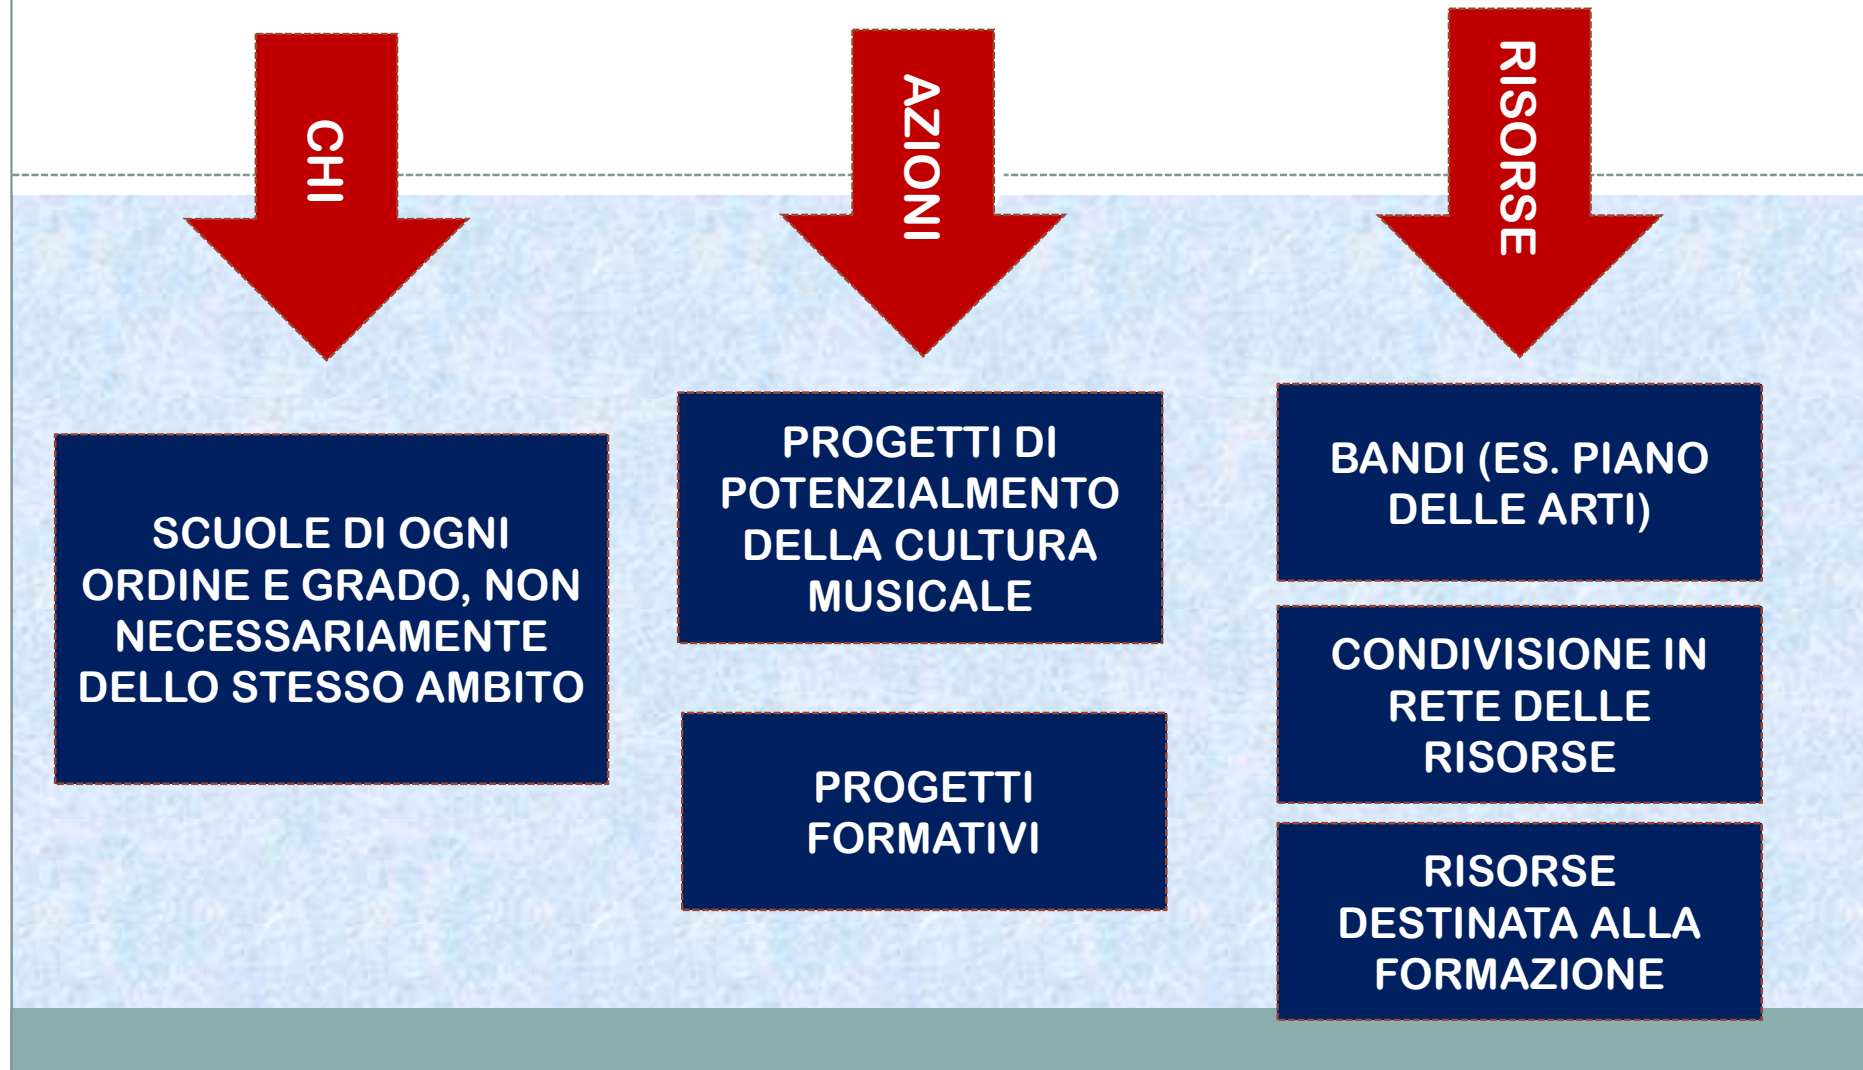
CHI

AZIONI

RISORSE

SCUOLE DI OGNI ORDINE E GRADO, NON NECESSARIAMENTE DELLO STESSO AMBITO

PROGETTI DI POTENZIALMENTO DELLA CULTURA MUSICALE

PROGETTI FORMATIVI

BANDI (ES. PIANO DELLE ARTI)

CONDIVISIONE IN RETE DELLE RISORSE

RISORSE DESTINATA ALLA FORMAZIONE